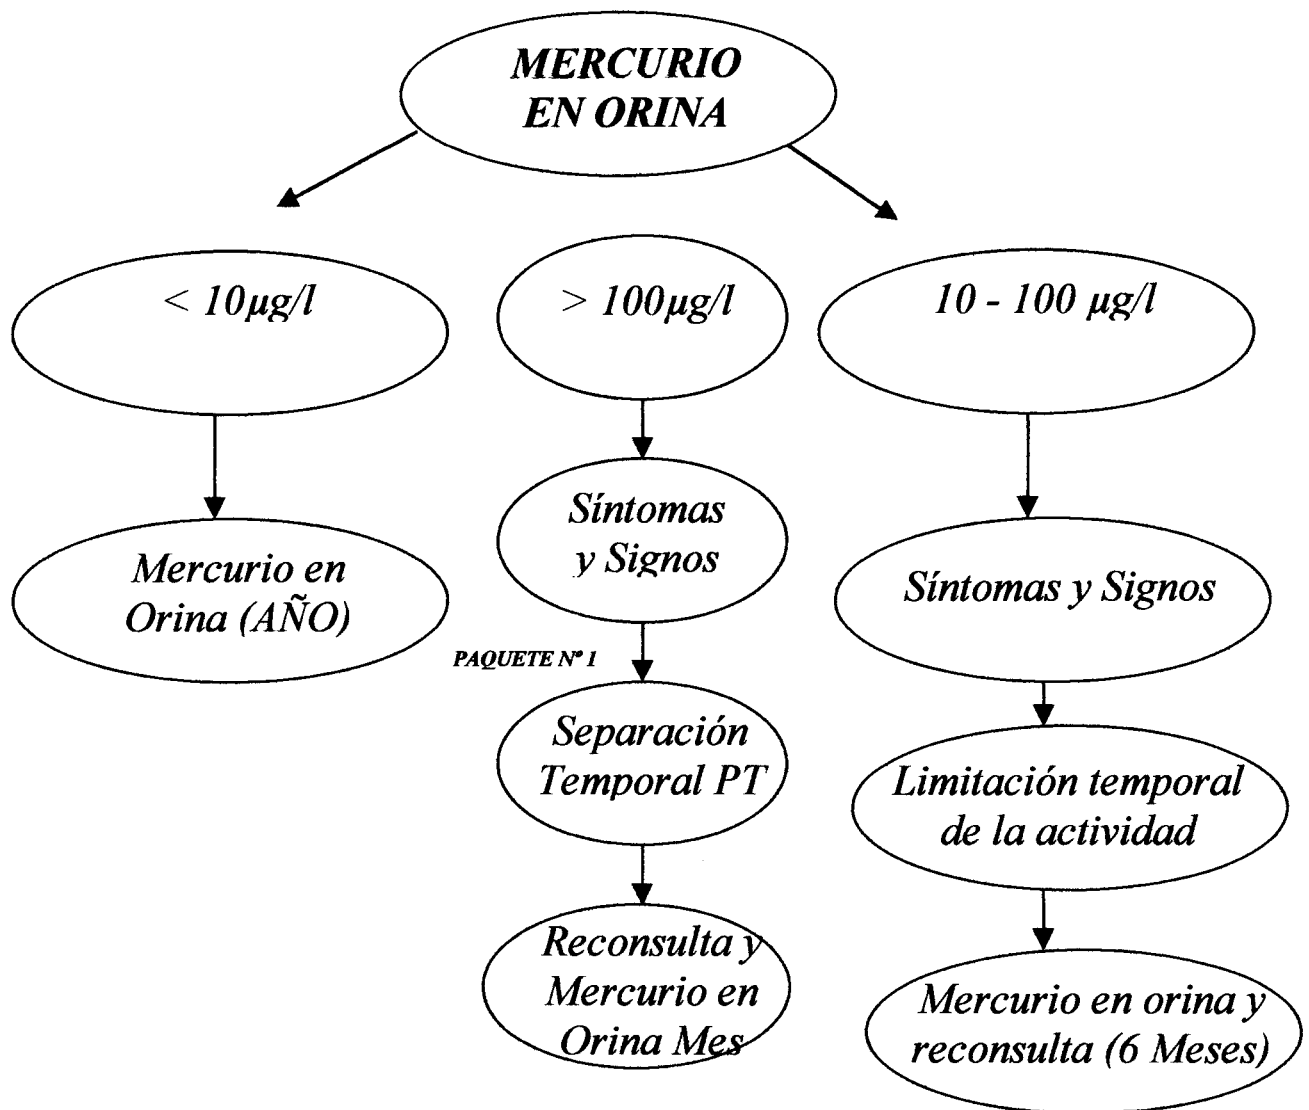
MERCURIO EN ORINA

< 10μg/l

> 100μg/l

10 - 100 μg/l

Mercurio en Orina (AÑO)

Síntomas y Signos

PAQUETE N° 1

Separación Temporal PT

Reconsulta y Mercurio en Orina Mes

Síntomas y Signos

Limitación temporal de la actividad

Mercurio en orina y reconsulta (6 Meses)